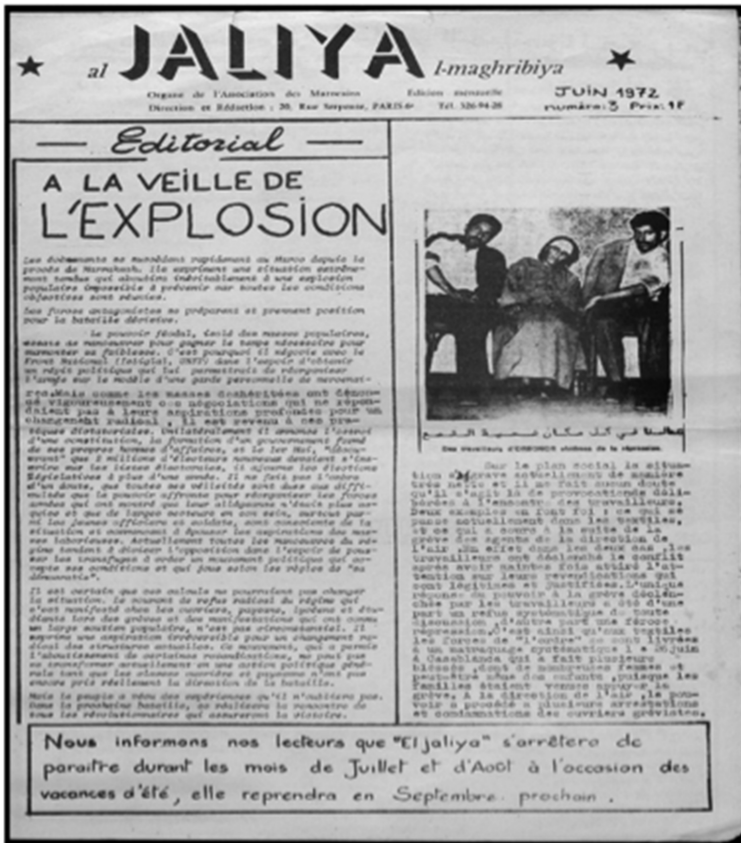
al JALIYA l-maghribiya

Organe de l'Association des Marocains Edition mensuelle
Direction et Rédaction : 20, Rue Serpente, PARIS 6e Tél. 326-94-28

JUIN 1972
numéro : 3 Prix : 1F

Editorial

A LA VEILLE DE L'EXPLOSION

Les événements se succèdent rapidement au Maroc depuis le procès de Marrakech. Ils expriment une situation extrêmement tendue qui aboutira inévitablement à une explosion populaire impossible à prévenir car toutes les conditions objectives sont réunies.

Les forces antagonistes se préparent et prennent position pour la bataille décisive.

Le pouvoir féodal, isolé des masses populaires, essaie de manoeuvrer pour gagner le temps nécessaire pour surmonter sa faiblesse. C'est pourquoi il négocie avec le Front National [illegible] dans l'espoir d'obtenir un répit politique qui lui permettrait de réorganiser l'armée sur le modèle d'une garde personnelle de mercenaires. Mais comme les masses déshéritées ont dénoncé vigoureusement ces négociations qui ne répondaient pas à leurs aspirations profondes pour un changement radical, il est revenu à ses pratiques dictatoriales. Unilatéralement il annonce l'octroi d'une constitution, la formation d'un gouvernement formé de ses propres hommes d'affaires, et le 1er Mai, "découvrant" que 2 millions d'électeurs manquent dans l'inventaire sur les listes électorales, il ajourne les élections législatives à plus d'une année. Il ne fait par l'ordre d'un décret, qui montre son véritable souci dans sa difficulté que le pouvoir affronte pour réorganiser les forces armées qui ont montré que leur allégeance n'était plus acquise et que de larges secteurs en son sein, surtout parmi les jeunes officiers et soldats, sont conscients de la situation et aspirent à épouser les aspirations des masses laborieuses. Actuellement toutes les manoeuvres du régime tendent à diviser l'opposition dans l'espoir de pouvoir les transformer en un mouvement politique qui accepte ses conditions et qui joue selon les règles de sa "démocratie".

Il est certain que ces calculs ne pourraient pas changer la situation du Maroc en faveur du régime qui s'est manifesté chez les ouvriers, paysans, lycéens et étudiants lors des grèves et des manifestations qui ont connu un large soutien populaire, n'ont pas d'ennemis réels. Il exprime une aspiration irréversible pour un changement radical des structures actuelles. Ce mouvement, qui a permis l'aboutissement de certaines revendications, ne peut pas se transformer actuellement en une action politique générale tant que les classes ouvrière et paysanne n'ont pas encore pris réellement la direction de la bataille.

Mais le peuple a reçu des expériences qu'il n'oubliera pas. Dans la prochaine bataille, on réalisera la rencontre de tous les révolutionnaires qui assureront la victoire.

عطاشا في كل مكان ضحية القمع
Des travailleurs d'ERRACHIDIA victimes de la répression

Sur le plan social la situation n'est pas meilleure et les conflits se multiplient et il ne fait aucun doute qu'il s'agit là de provocations délibérées à l'encontre des travailleurs. Deux exemples en font foi : ce qui se passe actuellement dans les textiles, et ce qui a trait à la suite de la grève des agents de la direction de l'air. En effet dans les deux cas, les travailleurs ont déclenché le conflit après avoir maintes fois attiré l'attention sur leurs revendications qui sont légitimes et justifiées. L'unique réponse du pouvoir à la grève déclenchée par les travailleurs a été d'une part un refus systématique de toute discussion, d'autre part une féroce répression. C'est ainsi qu'aux textiles les forces de l'"ordre" se sont livrées à un matraquage systématique le 26 juin à Casablanca qui a fait plusieurs blessés, dont de nombreuses femmes et peut-être même des enfants, puisque les familles étaient venues appuyer la grève. A la direction de l'air, le pouvoir a procédé à plusieurs arrestations et condamnations des ouvriers grévistes.

Nous informons nos lecteurs que "El jaliya" s'arrêtera de paraître durant les mois de Juillet et d'Août à l'occasion des vacances d'été, elle reprendra en Septembre prochain.